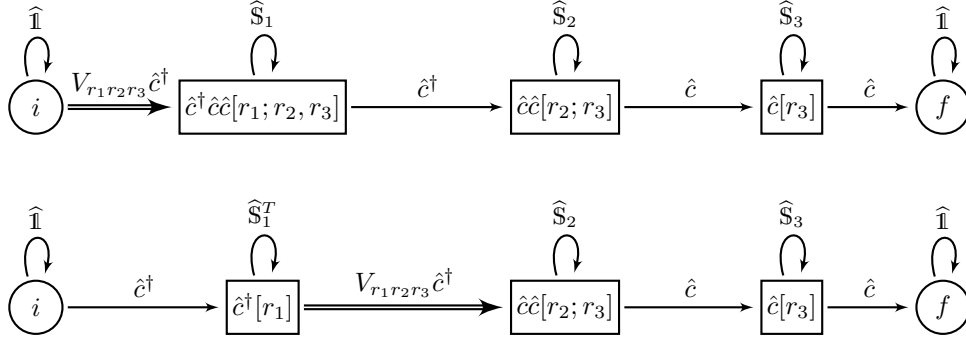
$\widehat{\mathbb{1}}$

$i$

$V_{r_1 r_2 r_3} \hat{c}^\dagger$

$\widehat{\mathbb{S}}_1$

$\hat{c}^\dagger \hat{c} \hat{c}[r_1; r_2, r_3]$

$\hat{c}^\dagger$

$\widehat{\mathbb{S}}_2$

$\hat{c}\hat{c}[r_2; r_3]$

$\hat{c}$

$\widehat{\mathbb{S}}_3$

$\hat{c}[r_3]$

$\hat{c}$

$\widehat{\mathbb{1}}$

$f$

$\widehat{\mathbb{1}}$

$i$

$\hat{c}^\dagger$

$\widehat{\mathbb{S}}_1^T$

$\hat{c}^\dagger[r_1]$

$V_{r_1 r_2 r_3} \hat{c}^\dagger$

$\widehat{\mathbb{S}}_2$

$\hat{c}\hat{c}[r_2; r_3]$

$\hat{c}$

$\widehat{\mathbb{S}}_3$

$\hat{c}[r_3]$

$\hat{c}$

$\widehat{\mathbb{1}}$

$f$